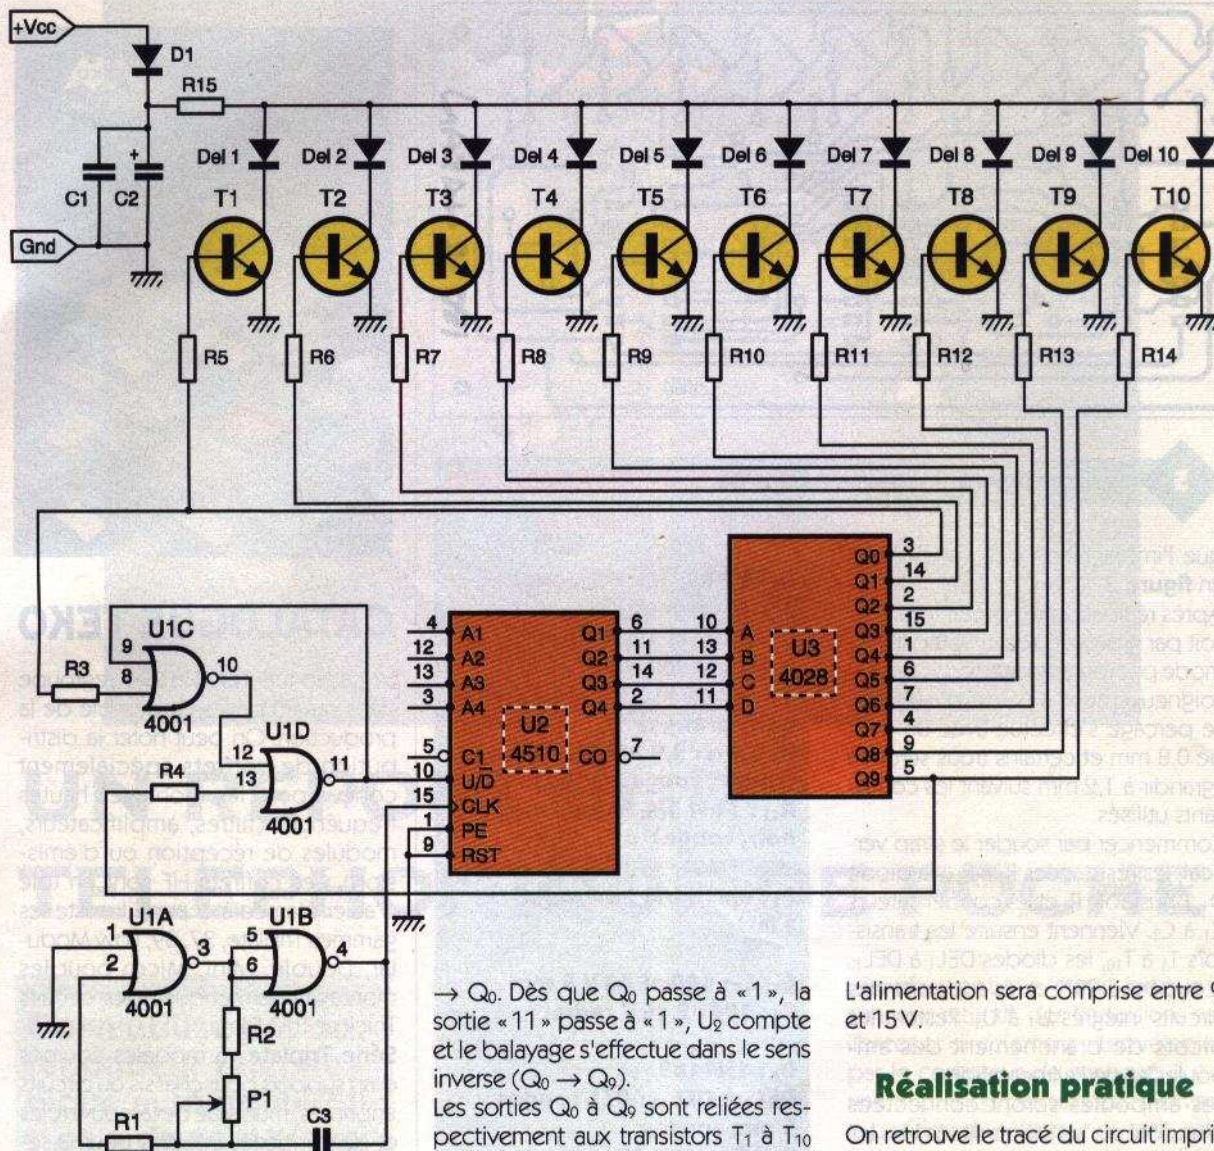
+Vcc
D1
R15
Del 1 Del 2 Del 3 Del 4 Del 5 Del 6 Del 7 Del 8 Del 9 Del 10
C1 C2
T1 T2 T3 T4 T5 T6 T7 T8 T9 T10
Gnd
R5 R6 R7 R8 R9 R10 R11 R12 R13 R14

U1C
9
8
10
R3
4001
U1D
12
13
11
R4
4001

4 A1
12 A2
13 A3
3 A4
5 C1
10 U/D
15 CLK
1 PE
9 RST
Q1 6
Q2 11
Q3 14
Q4 2
U2
4510
CO 7

10 A
13 B
12 C
11 D
U3
4028
Q0 3
Q1 14
Q2 2
Q3 15
Q4 1
Q5 6
Q6 7
Q7 4
Q8 9
Q9 5

U1A
1
2
3
4001
U1B
5
6
4
4001
R2
P1
R1
C3

$\rightarrow Q_0$. Dès que $Q_0$ passe à « 1 », la sortie « 11 » passe à « 1 », $U_2$ compte et le balayage s'effectue dans le sens inverse ($Q_0 \rightarrow Q_9$).

Les sorties $Q_0$ à $Q_9$ sont reliées respectivement aux transistors $T_1$ à $T_{10}$

L'alimentation sera comprise entre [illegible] et 15 V.

Réalisation pratique

On retrouve le tracé du circuit impri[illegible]